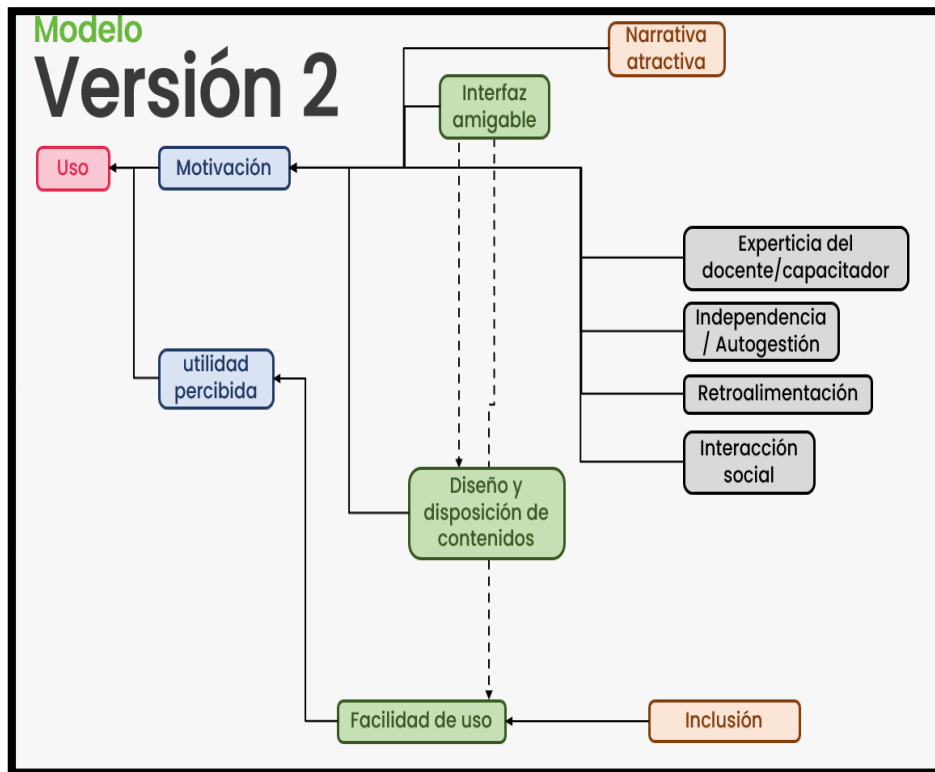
Modelo
Versión 2

Narrativa atractiva

Interfaz amigable

Uso

Motivación

Experticia del docente/capacitador

Independencia / Autogestión

utilidad percibida

Retroalimentación

Interacción social

Diseño y disposición de contenidos

Facilidad de uso

Inclusión